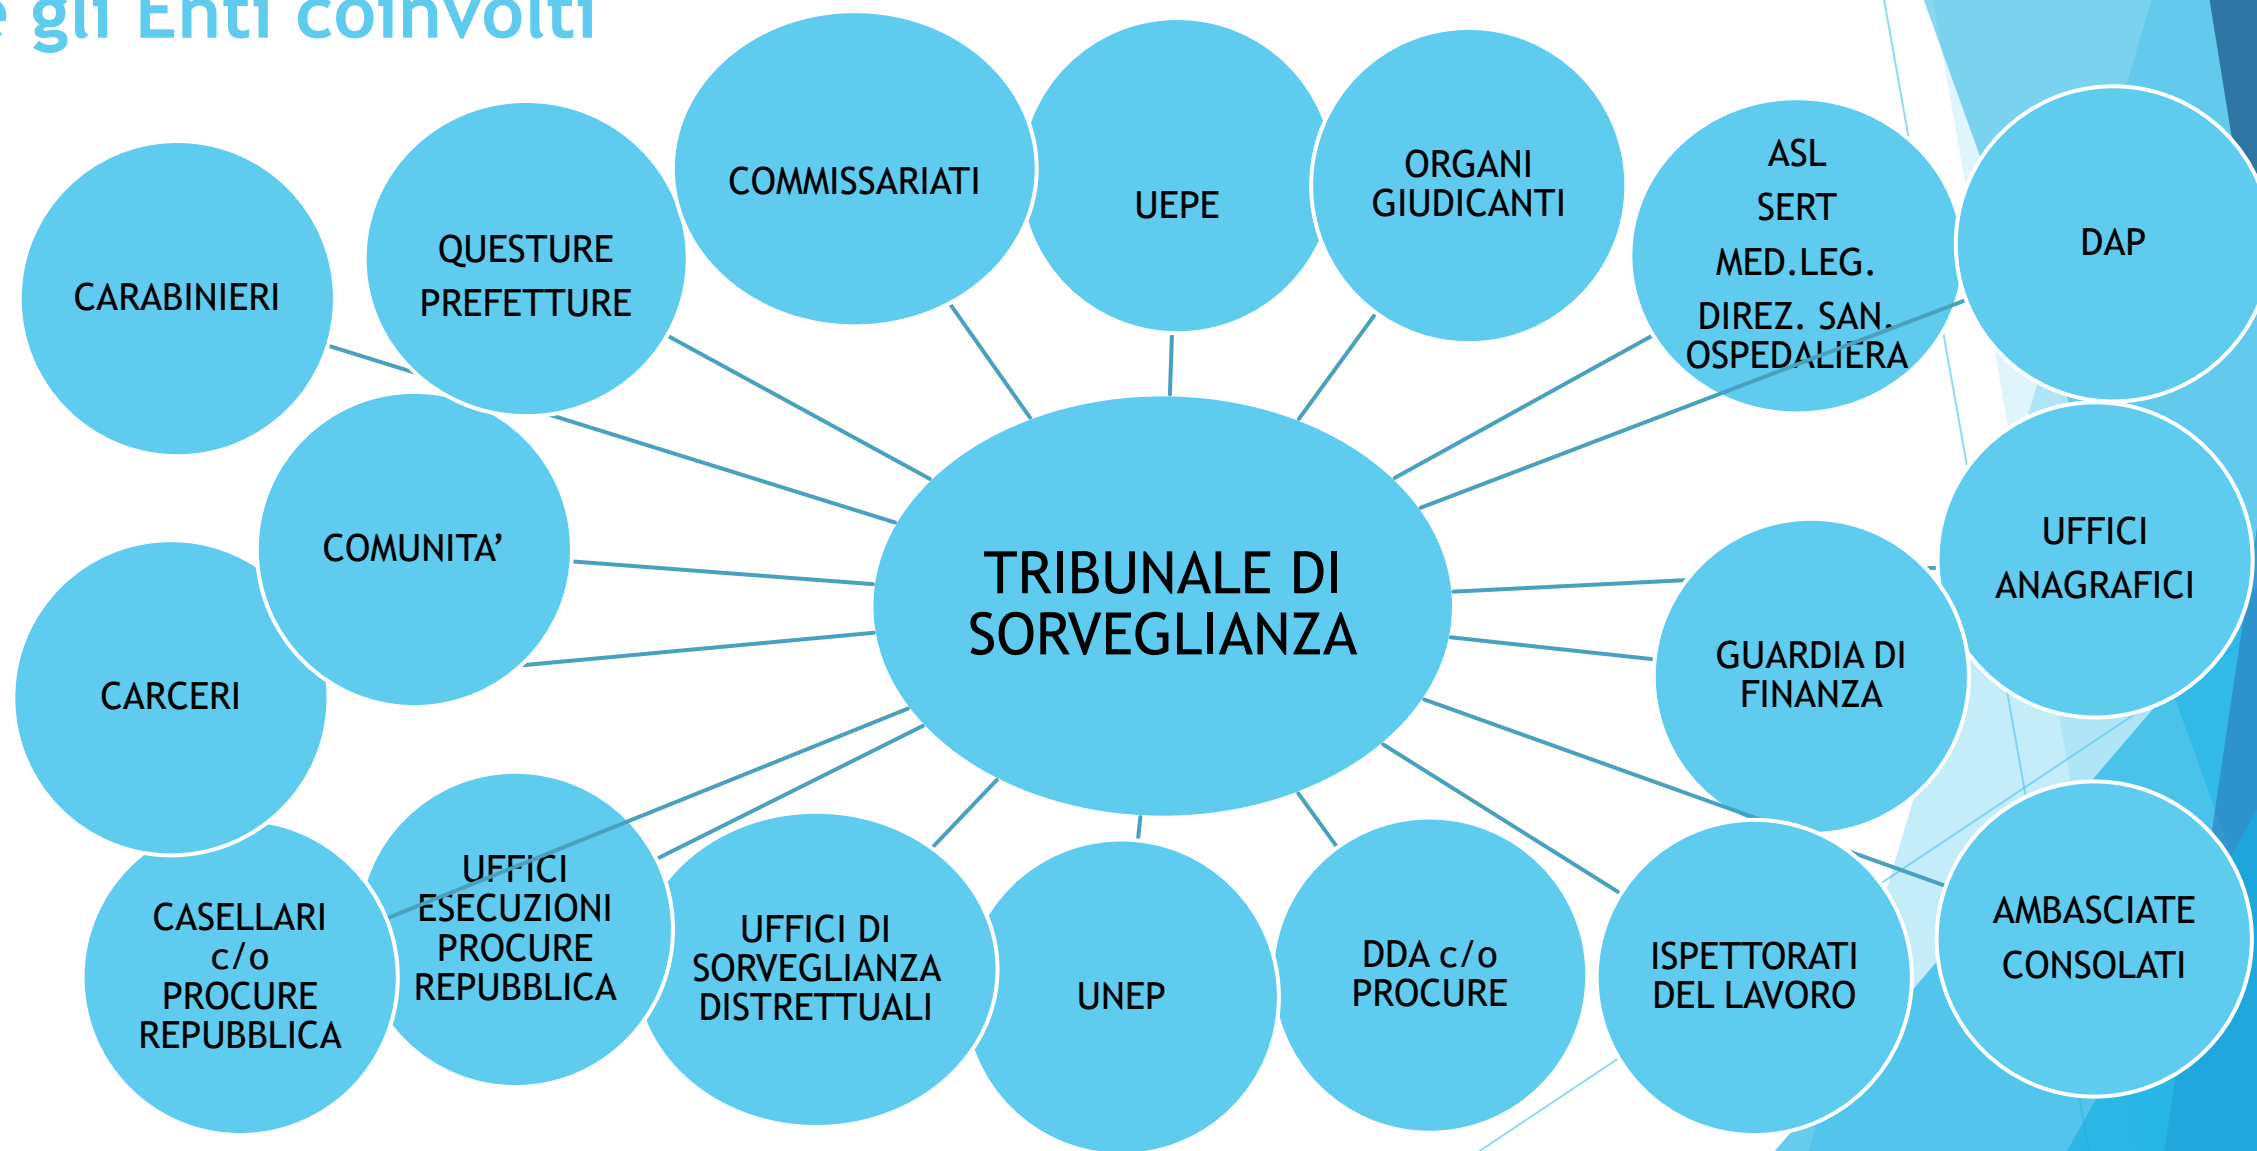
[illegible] gli Enti coinvolti

TRIBUNALE DI SORVEGLIANZA

CARABINIERI

QUESTURE PREFETTURE

COMMISSARIATI

UEPE

ORGANI GIUDICANTI

ASL SERT MED.LEG. DIREZ. SAN. OSPEDALIERA

DAP

COMUNITA’

UFFICI ANAGRAFICI

CARCERI

GUARDIA DI FINANZA

CASELLARI c/o PROCURE REPUBBLICA

UFFICI ESECUZIONI PROCURE REPUBBLICA

UFFICI DI SORVEGLIANZA DISTRETTUALI

UNEP

DDA c/o PROCURE

ISPETTORATI DEL LAVORO

AMBASCIATE CONSOLATI